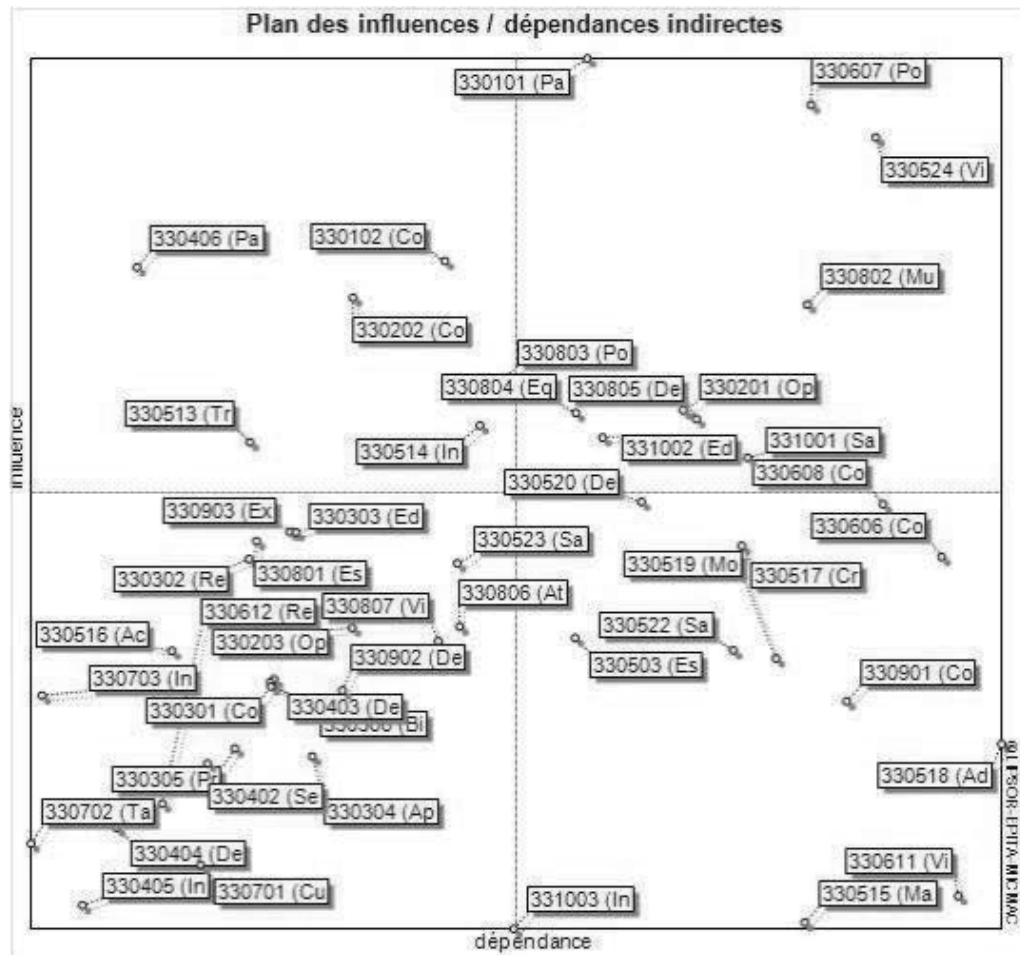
Plan des influences / dépendances indirectes

330101 (Pa
330607 (Po
330524 (Vi
330406 (Pa
330102 (Co
330802 (Mu
330202 (Co
330803 (Po
330804 (Eq
330805 (De
330201 (Op
330513 (Tr
330514 (In
331002 (Ed
331001 (Sa
330608 (Co
330520 (De
330903 (Ex
330303 (Ed
330606 (Co
330523 (Sa
330302 (Re
330801 (Es
330519 (Mo
330517 (Cr
330806 (At
330612 (Re
330807 (Vi
330516 (Ac
330203 (Op
330522 (Sa
330503 (Es
330902 (De
330703 (In
330901 (Co
330301 (Co
330403 (De
330306 (Bi
330305 (Pr
330518 (Ad
330402 (Se
330304 (Ap
330702 (Ta
330404 (De
330611 (Vi
330405 (In
330701 (Cu
331003 (In
330515 (Ma

influence
dépendance
© LIPSOR-EPITA-MICMAC